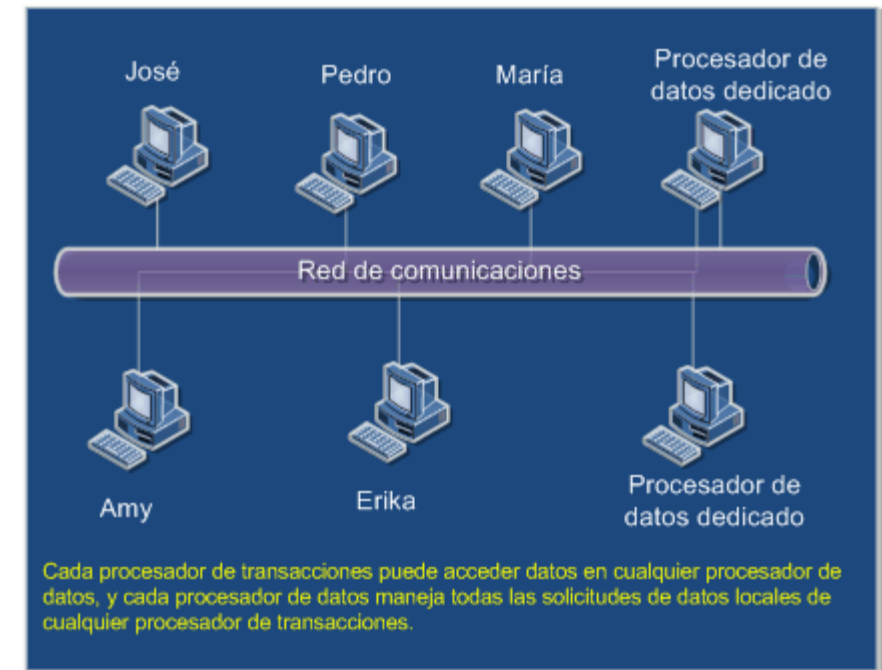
José

Pedro

María

Procesador de datos dedicado

Red de comunicaciones

Amy

Erika

Procesador de datos dedicado

Cada procesador de transacciones puede acceder datos en cualquier procesador de datos, y cada procesador de datos maneja todas las solicitudes de datos locales de cualquier procesador de transacciones.